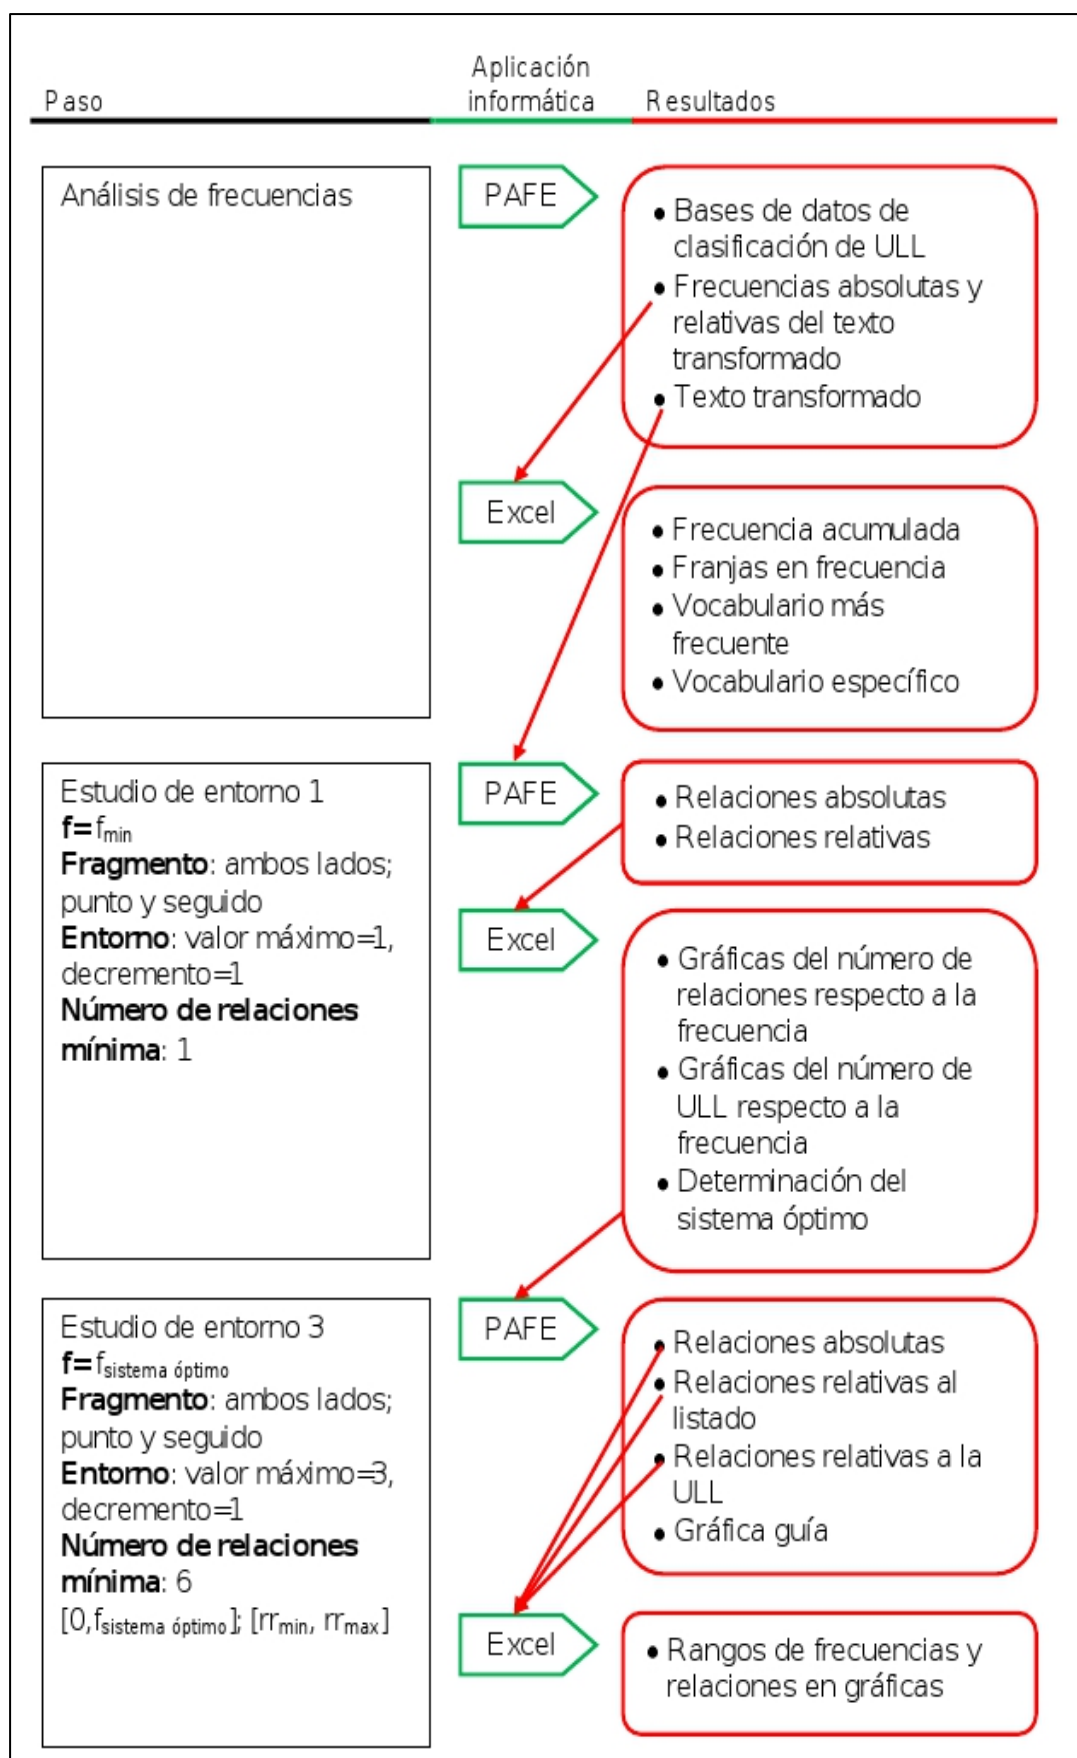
Paso | Aplicación informática | Resultados

Análisis de frecuencias

PAFE

- Bases de datos de clasificación de ULL
- Frecuencias absolutas y relativas del texto transformado
- Texto transformado

Excel

- Frecuencia acumulada
- Franjas en frecuencia
- Vocabulario más frecuente
- Vocabulario específico

Estudio de entorno 1
**f=** $f_{min}$
**Fragmento**: ambos lados; punto y seguido
**Entorno**: valor máximo=1, decremento=1
**Número de relaciones mínima**: 1

PAFE

- Relaciones absolutas
- Relaciones relativas

Excel

- Gráficas del número de relaciones respecto a la frecuencia
- Gráficas del número de ULL respecto a la frecuencia
- Determinación del sistema óptimo

Estudio de entorno 3
**f=** $f_{sistema\ óptimo}$
**Fragmento**: ambos lados; punto y seguido
**Entorno**: valor máximo=3, decremento=1
**Número de relaciones mínima**: 6
$[0, f_{sistema\ óptimo}]$; $[rr_{min}, rr_{max}]$

PAFE

- Relaciones absolutas
- Relaciones relativas al listado
- Relaciones relativas a la ULL
- Gráfica guía

Excel

- Rangos de frecuencias y relaciones en gráficas